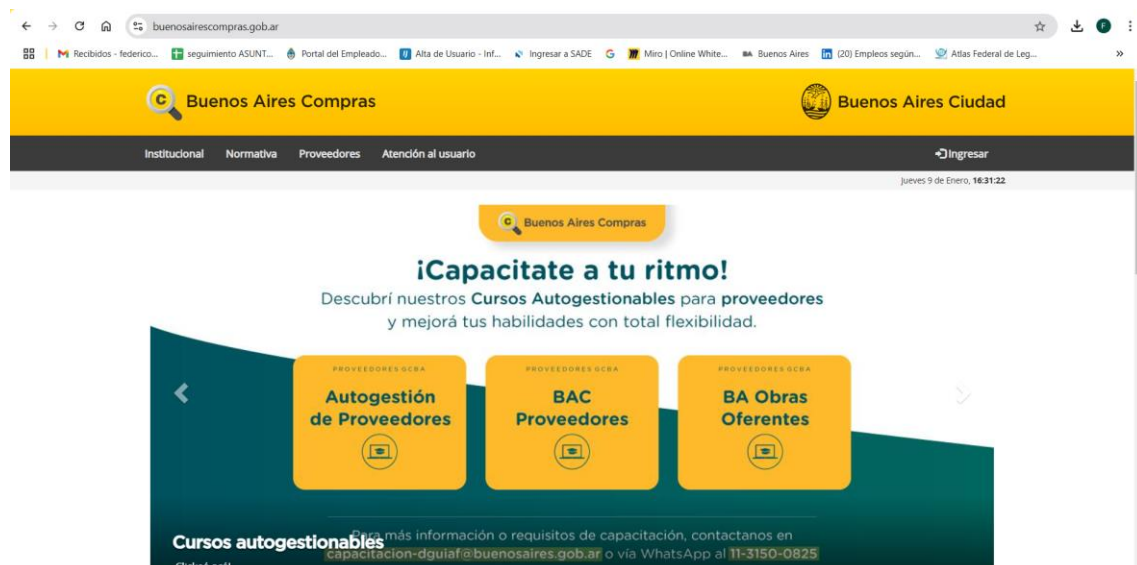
buenosairescompras.gob.ar

Recibidos - federico... seguimiento ASUNT... Portal del Empleado... Alta de Usuario - Inf... Ingresar a SADE G Miro | Online White... BA Buenos Aires (20) Empleos según... Atlas Federal de Leg...

Buenos Aires Compras

Buenos Aires Ciudad

Institucional Normativa Proveedores Atención al usuario

Ingresar

Jueves 9 de Enero, 16:31:22

Buenos Aires Compras

¡Capacitate a tu ritmo!

Descubrí nuestros Cursos Autogestionables para proveedores y mejorá tus habilidades con total flexibilidad.

PROVEEDORES GCBA
Autogestión de Proveedores

PROVEEDORES GCBA
BAC Proveedores

PROVEEDORES GCBA
BA Obras Oferentes

Para más información o requisitos de capacitación, contactanos en capacitacion-dguiaf@buenosaires.gob.ar o vía WhatsApp al 11-3150-0825

Cursos autogestionables

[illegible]